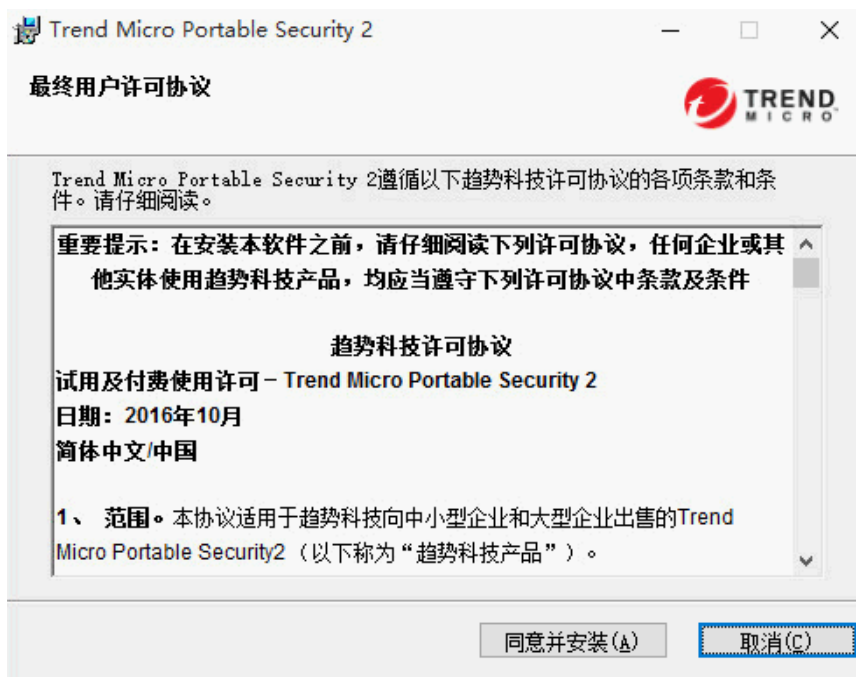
Trend Micro Portable Security 2

最终用户许可协议

TREND MICRO

Trend Micro Portable Security 2遵循以下趋势科技许可协议的各项条款和条件。请仔细阅读。

重要提示：在安装本软件之前，请仔细阅读下列许可协议，任何企业或其他实体使用趋势科技产品，均应当遵守下列许可协议中条款及条件

趋势科技许可协议
试用及付费使用许可 – Trend Micro Portable Security 2
日期：2016年10月
简体中文/中国

1、 范围。本协议适用于趋势科技向中小型企业和大型企业出售的Trend Micro Portable Security2（以下称为“趋势科技产品”）。

同意并安装(A)

取消(C)